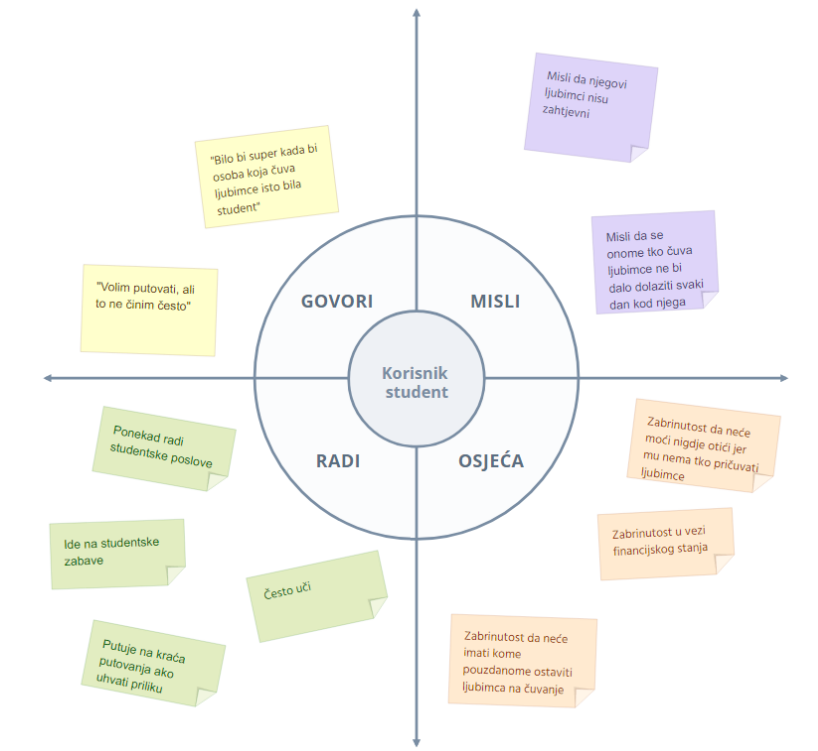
"Bilo bi super kada bi osoba koja čuva ljubimce isto bila student"

"Volim putovati, ali to ne činim često"

GOVORI

MISLI

Misli da njegovi ljubimci nisu zahtjevni

Misli da se onome tko čuva ljubimce ne bi dalo dolaziti svaki dan kod njega

Korisnik student

RADI

OSJEĆA

Ponekad radi studentske poslove

Ide na studentske zabave

Često uči

Putuje na kraća putovanja ako uhvati priliku

Zabrinutost da neće moći nigdje otići jer mu nema tko pričuvati ljubimce

Zabrinutost u vezi financijskog stanja

Zabrinutost da neće imati kome pouzdanome ostaviti ljubimca na čuvanje